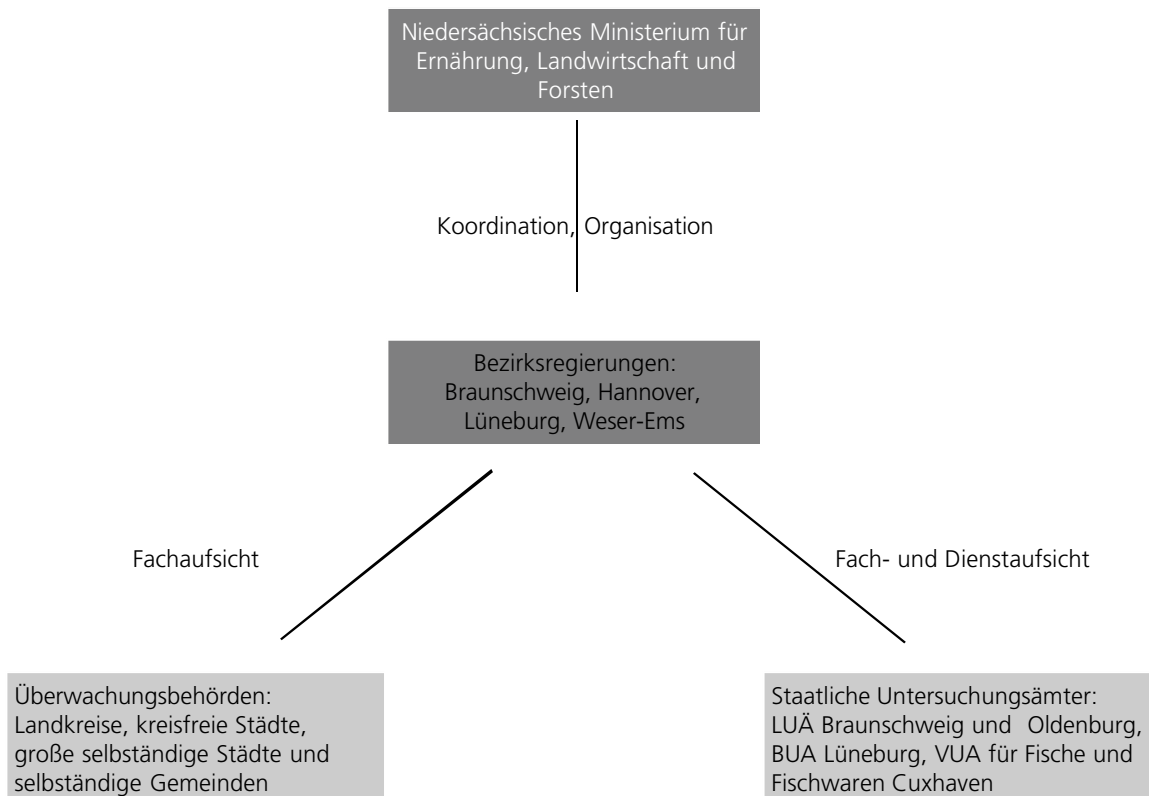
Niedersächsisches Ministerium für Ernährung, Landwirtschaft und Forsten

Koordination, Organisation

Bezirksregierungen: Braunschweig, Hannover, Lüneburg, Weser-Ems

Fachaufsicht

Fach- und Dienstaufsicht

Überwachungsbehörden: Landkreise, kreisfreie Städte, große selbständige Städte und selbständige Gemeinden

Staatliche Untersuchungsämter: LUÄ Braunschweig und Oldenburg, BUA Lüneburg, VUA für Fische und Fischwaren Cuxhaven